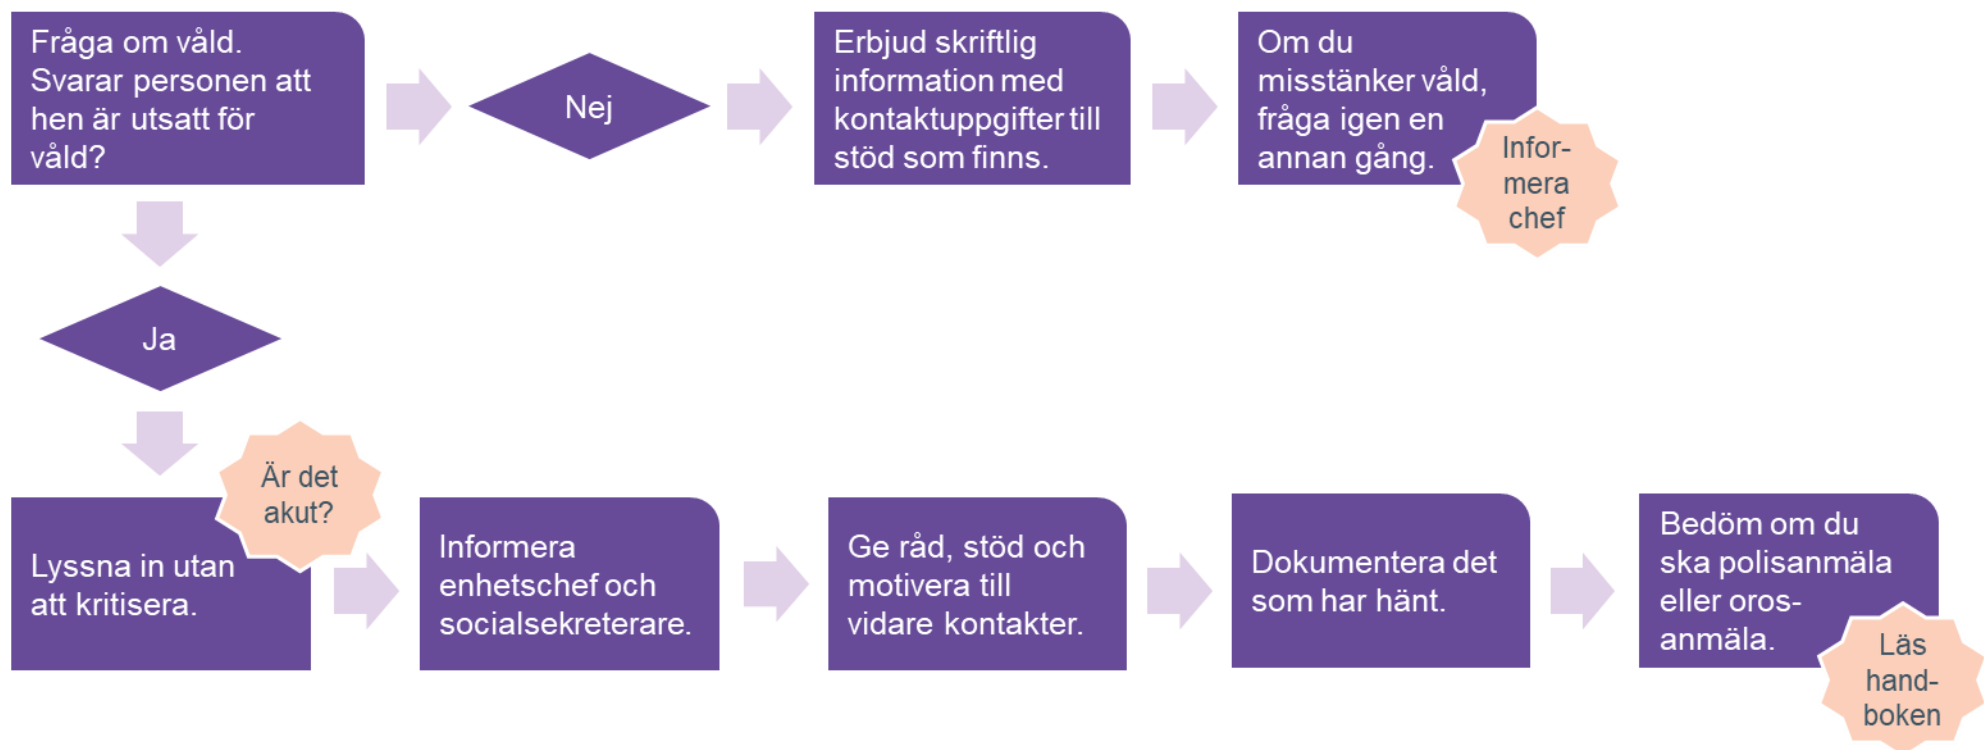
Fråga om våld. Svarar personen att hen är utsatt för våld?

Nej

Erbjud skriftlig information med kontaktuppgifter till stöd som finns.

Om du misstänker våld, fråga igen en annan gång.

Infor-mera chef

Ja

Är det akut?

Lyssna in utan att kritisera.

Informera enhetschef och socialsekreterare.

Ge råd, stöd och motivera till vidare kontakter.

Dokumentera det som har hänt.

Bedöm om du ska polisanmäla eller oros-anmäla.

Läs hand-boken